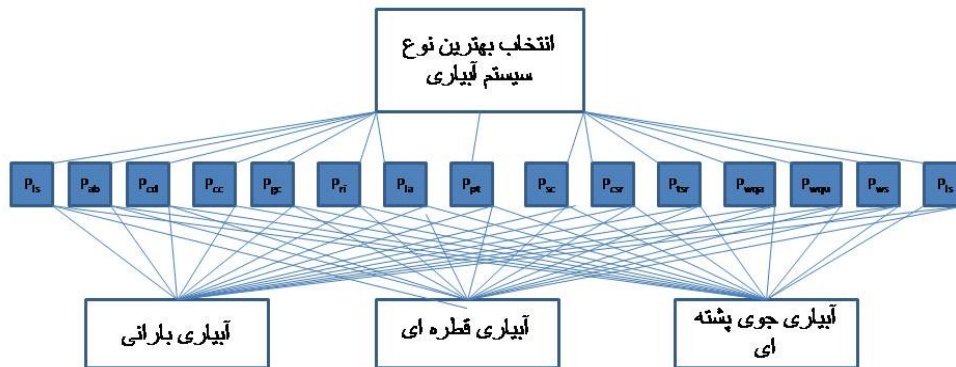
انتخاب بهترین نوع سیستم آبیاری

$P_{ls}$ $P_{ab}$ $P_{cd}$ $P_{cc}$ $P_{gc}$ $P_{ri}$ $P_{la}$ $P_{pt}$ $P_{sc}$ $P_{csr}$ $P_{tsr}$ $P_{wqa}$ $P_{wqu}$ $P_{ws}$ $P_{ls}$

آبیاری بارانی

آبیاری قطره ای

آبیاری جوی پشته ای